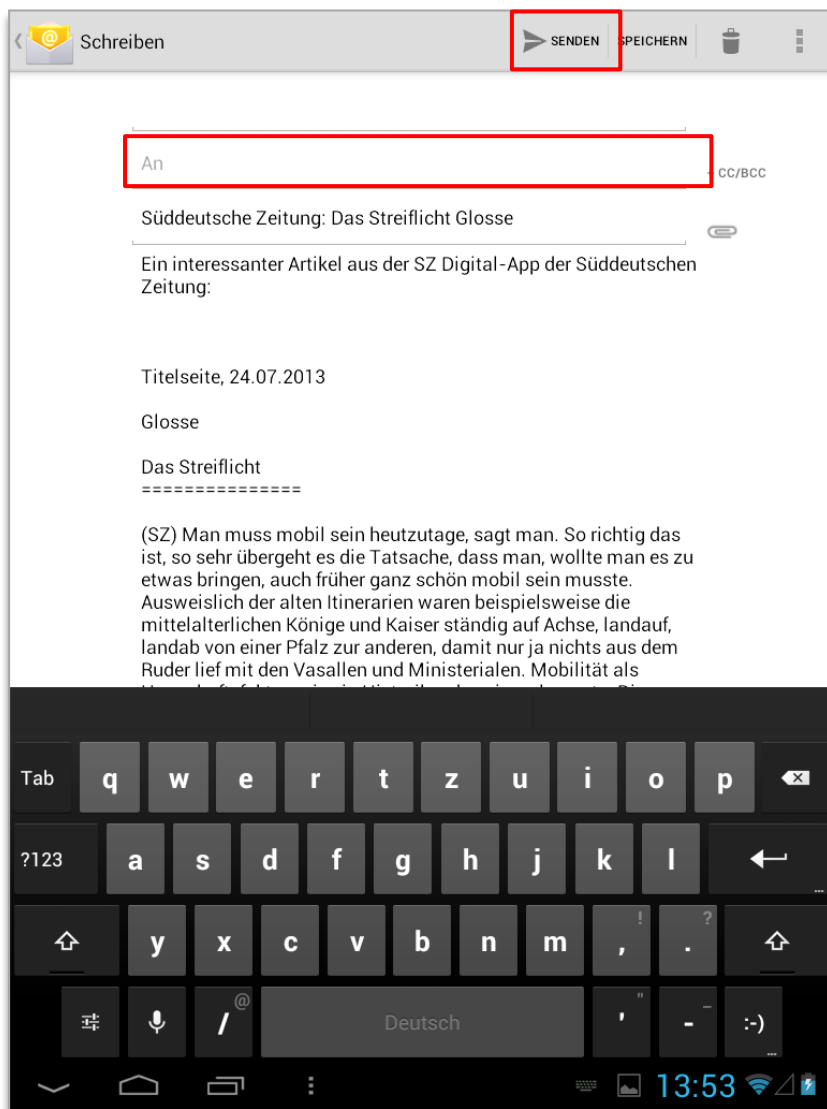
Schreiben

SENDEN

SPEICHERN

An

CC/BCC

Süddeutsche Zeitung: Das Streiflicht Glosse

Ein interessanter Artikel aus der SZ Digital-App der Süddeutschen Zeitung:

Titelseite, 24.07.2013

Glosse

Das Streiflicht
===============

(SZ) Man muss mobil sein heutzutage, sagt man. So richtig das ist, so sehr übergeht es die Tatsache, dass man, wollte man es zu etwas bringen, auch früher ganz schön mobil sein musste. Ausweislich der alten Itinerarien waren beispielsweise die mittelalterlichen Könige und Kaiser ständig auf Achse, landauf, landab von einer Pfalz zur anderen, damit nur ja nichts aus dem Ruder lief mit den Vasallen und Ministerialen. Mobilität als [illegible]

Tab q w e r t z u i o p
?123 a s d f g h j k l
y x c v b n m , ! . ?
@ / Deutsch ' " - _ :-)

13:53